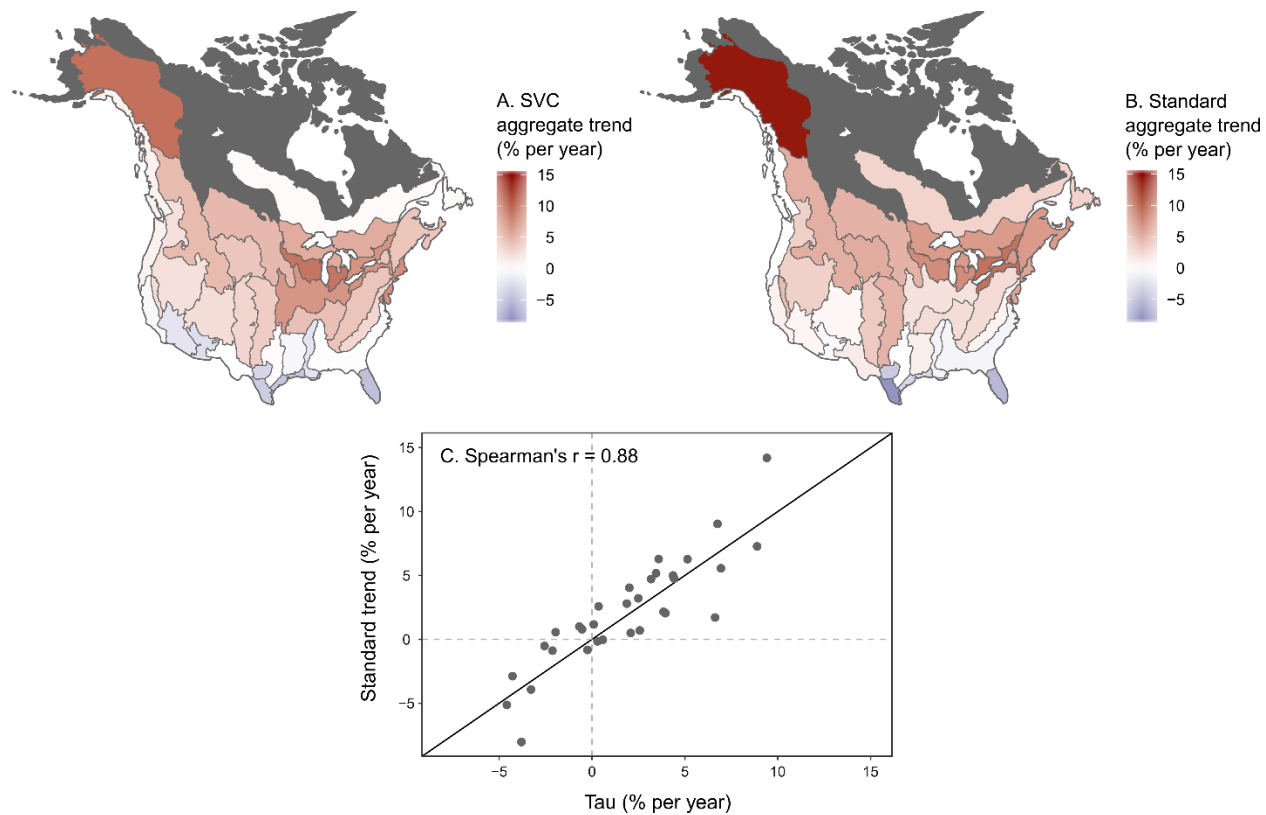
A. SVC aggregate trend (% per year)

15
10
5
0
−5

B. Standard aggregate trend (% per year)

15
10
5
0
−5

C. Spearman's r = 0.88

Standard trend (% per year)

15
10
5
0
−5

−5
0
5
10
15

Tau (% per year)